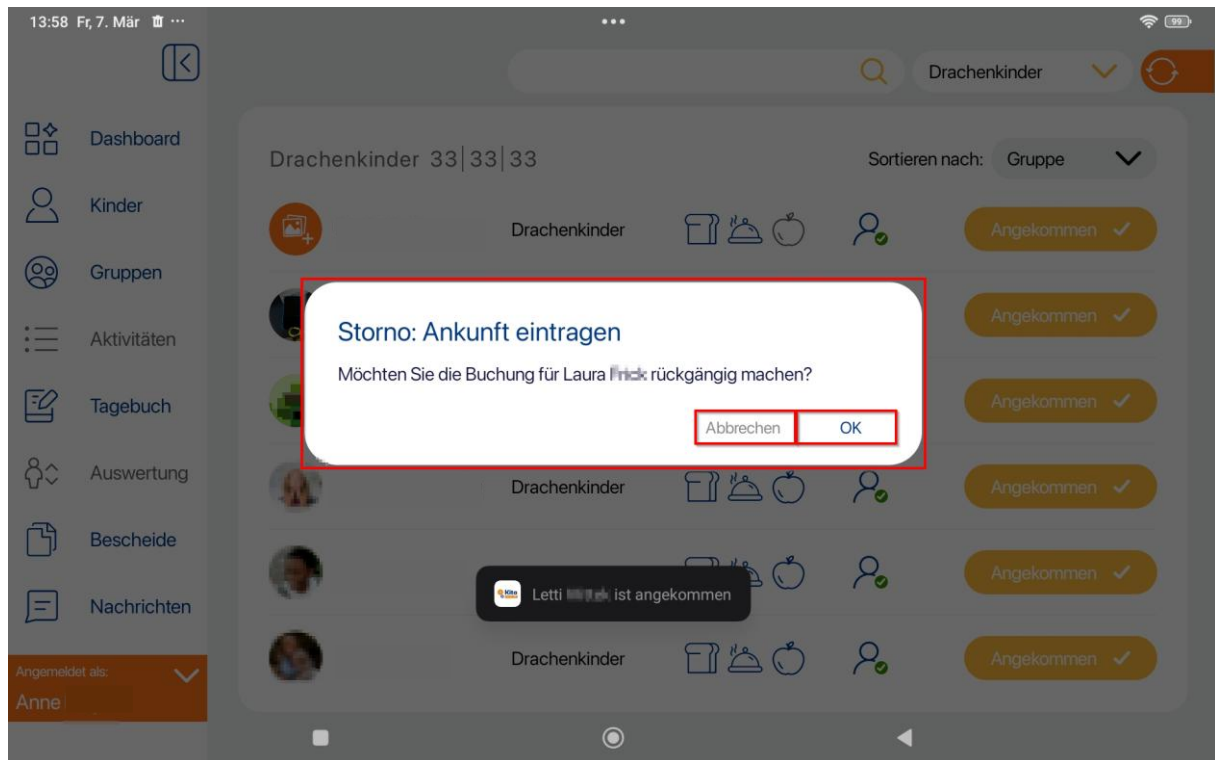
13:58 Fr, 7. Mär ···

Drachenkinder

Dashboard

Kinder

Gruppen

Aktivitäten

Tagebuch

Auswertung

Bescheide

Nachrichten

Angemeldet als:
Anne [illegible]

Drachenkinder 33|33|33

Sortieren nach: Gruppe

Drachenkinder

Angekommen ✓

Angekommen ✓

Angekommen ✓

Storno: Ankunft eintragen

Möchten Sie die Buchung für Laura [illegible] rückgängig machen?

Abbrechen OK

Drachenkinder

Angekommen ✓

Angekommen ✓

Letti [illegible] ist angekommen

Drachenkinder

Angekommen ✓